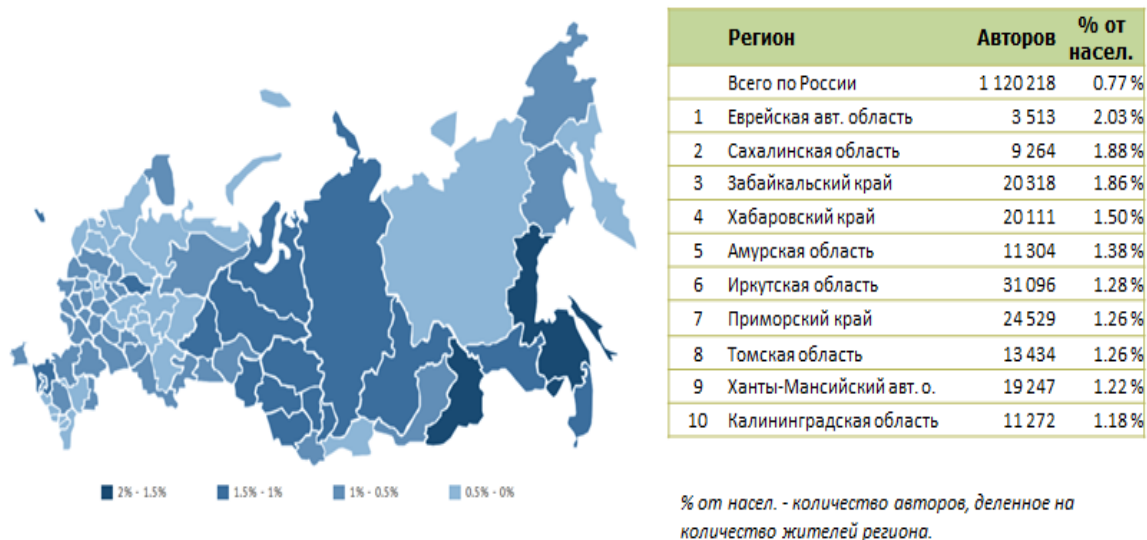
2% - 1.5%  1.5% - 1%  1% - 0.5%  0.5% - 0%

|  | Регион | Авторов | % от насел. |
|---|---|---|---|
|  | Всего по России | 1 120 218 | 0.77 % |
| 1 | Еврейская авт. область | 3 513 | 2.03 % |
| 2 | Сахалинская область | 9 264 | 1.88 % |
| 3 | Забайкальский край | 20 318 | 1.86 % |
| 4 | Хабаровский край | 20 111 | 1.50 % |
| 5 | Амурская область | 11 304 | 1.38 % |
| 6 | Иркутская область | 31 096 | 1.28 % |
| 7 | Приморский край | 24 529 | 1.26 % |
| 8 | Томская область | 13 434 | 1.26 % |
| 9 | Ханты-Мансийский авт. о. | 19 247 | 1.22 % |
| 10 | Калининградская область | 11 272 | 1.18 % |

% от насел. - количество авторов, деленное на количество жителей региона.